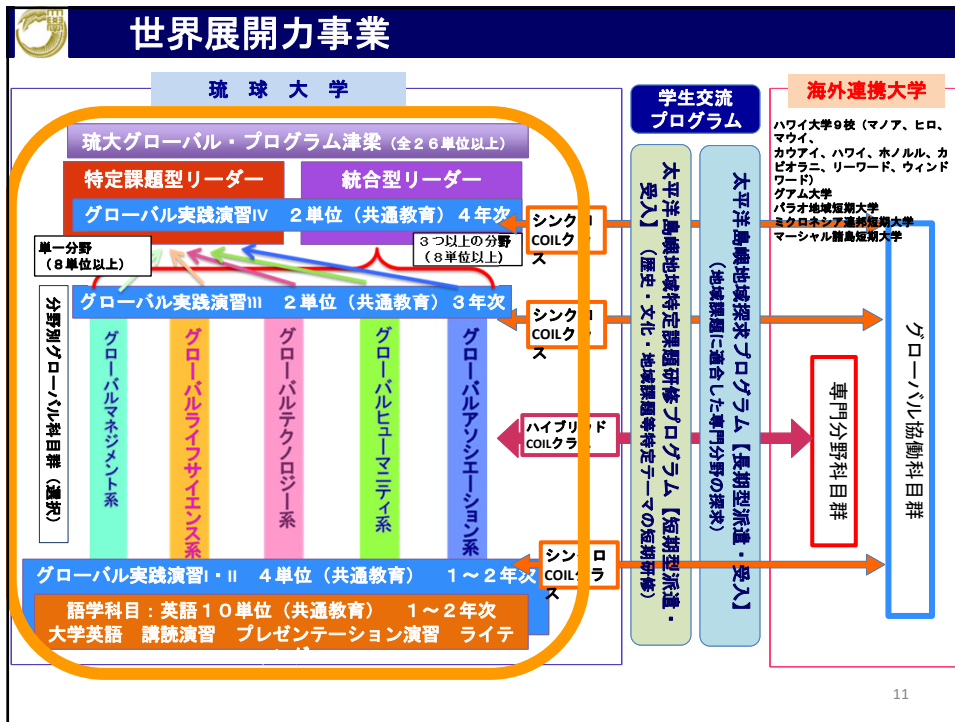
世界展開力事業

琉球大学

琉大グローバル・プログラム津梁（全２６単位以上）

特定課題型リーダー

統合型リーダー

グローバル実践演習IV　２単位（共通教育）４年次

単一分野（８単位以上）

３つ以上の分野（８単位以上）

グローバル実践演習III　２単位（共通教育）３年次

分野別グローバル科目群（選択）

グローバルマネジメント系

グローバルライフサイエンス系

グローバルテクノロジー系

グローバルヒューマニティ系

グローバルアソシエーション系

グローバル実践演習I・II　４単位（共通教育）　１～２年次

語学科目：英語１０単位（共通教育）　１～２年次
大学英語　講読演習　プレゼンテーション演習　ライテ

シンクロ COILクラス

シンクロ COILクラス

ハイブリッド COILクラス

シンクロ COILクラス

学生交流プログラム

太平洋島嶼地域特定課題研修プログラム【短期型派遣・受入】（歴史・文化・地域課題等特定テーマの短期研修）

太平洋島嶼地域探求プログラム【長期型派遣・受入】（地域課題に適合した専門分野の探求）

海外連携大学

ハワイ大学９校（マノア、ヒロ、マウイ、カウアイ、ハワイ、ホノルル、カピオラニ、リーワード、ウィンドワード）
グアム大学
パラオ地域短期大学
ミクロネシア連邦短期大学
マーシャル諸島短期大学

専門分野科目群

グローバル協働科目群

11